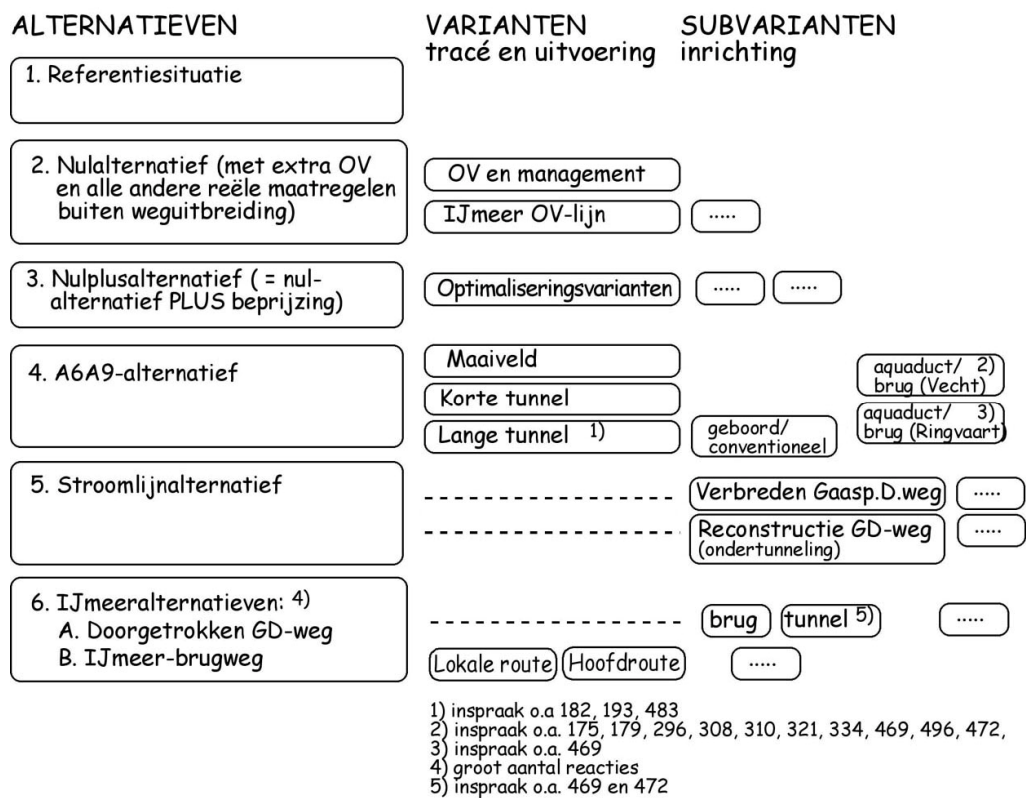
ALTERNATIEVEN

VARIANTEN tracé en uitvoering

SUBVARIANTEN inrichting

1. Referentiesituatie

2. Nulalternatief (met extra OV en alle andere reële maatregelen buiten weguitbreiding)

OV en management

IJmeer OV-lijn

.....

3. Nulplusalternatief ( = nulalternatief PLUS beprijzing)

Optimaliseringsvarianten

.....

.....

4. A6A9-alternatief

Maaiveld

Korte tunnel

Lange tunnel 1)

geboord/ conventioneel

aquaduct/ 2) brug (Vecht)

aquaduct/ 3) brug (Ringvaart)

5. Stroomlijnalternatief

Verbreden Gaasp.D.weg

.....

Reconstructie GD-weg (ondertunneling)

.....

6. IJmeeralternatieven: 4)
A. Doorgetrokken GD-weg
B. IJmeer-brugweg

brug

tunnel 5)

.....

Lokale route

Hoofdroute

.....

1) inspraak o.a 182, 193, 483
2) inspraak o.a. 175, 179, 296, 308, 310, 321, 334, 469, 496, 472,
3) inspraak o.a. 469
4) groot aantal reacties
5) inspraak o.a. 469 en 472